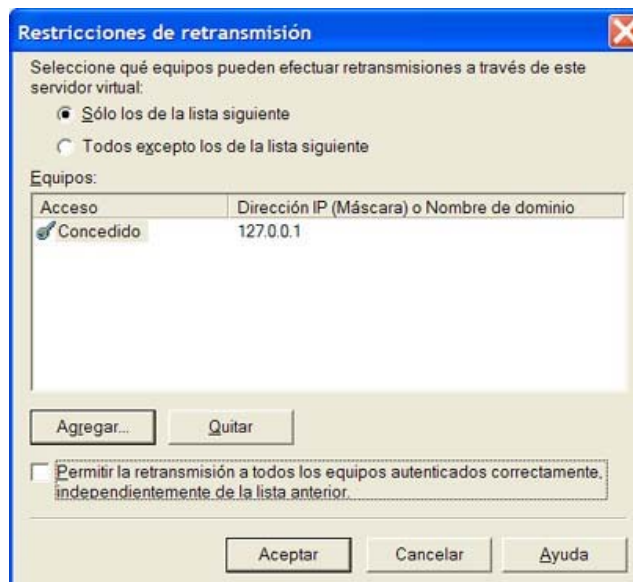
Restricciones de retransmisión

Seleccione qué equipos pueden efectuar retransmisiones a través de este servidor virtual:

Sólo los de la lista siguiente

Todos excepto los de la lista siguiente

Equipos:

| Acceso | Dirección IP (Máscara) o Nombre de dominio |
|---|---|
| Concedido | 127.0.0.1 |

Agregar...

Quitar

Permitir la retransmisión a todos los equipos autenticados correctamente, independientemente de la lista anterior.

Aceptar

Cancelar

Ayuda